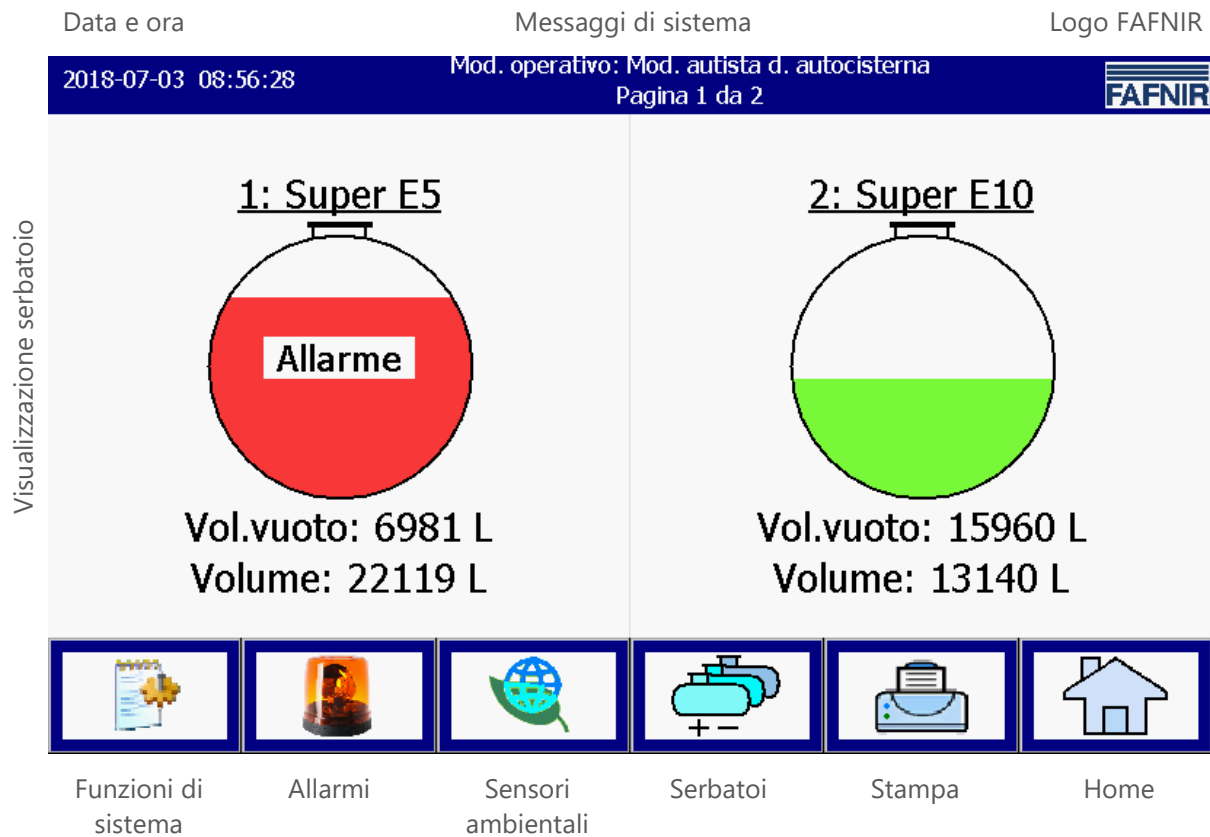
Data e ora

Messaggi di sistema

Logo FAFNIR

2018-07-03 08:56:28

Mod. operativo: Mod. autista d. autocisterna
Pagina 1 da 2

FAFNIR

Visualizzazione serbatoio

1: Super E5

Allarme

Vol.vuoto: 6981 L
Volume: 22119 L

2: Super E10

Vol.vuoto: 15960 L
Volume: 13140 L

+ −

Funzioni di sistema

Allarmi

Sensori ambientali

Serbatoi

Stampa

Home